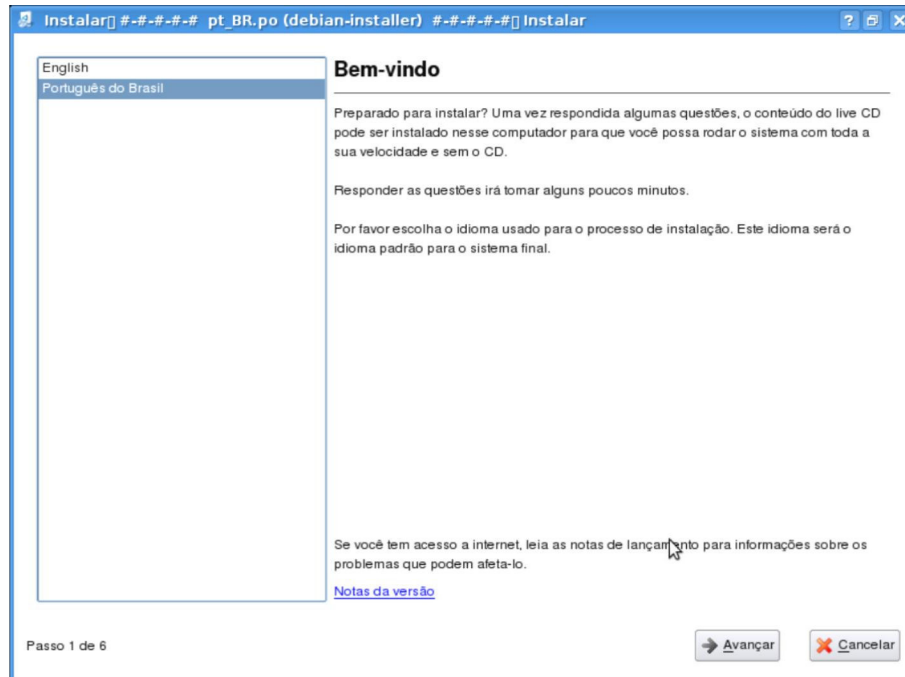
Instalar▯ #-#-#-#-# pt_BR.po (debian-installer) #-#-#-#-#▯ Instalar

English
Português do Brasil

Bem-vindo

Preparado para instalar? Uma vez respondida algumas questões, o conteúdo do live CD pode ser instalado nesse computador para que você possa rodar o sistema com toda a sua velocidade e sem o CD.

Responder as questões irá tomar alguns poucos minutos.

Por favor escolha o idioma usado para o processo de instalação. Este idioma será o idioma padrão para o sistema final.

Se você tem acesso a internet, leia as notas de lançamento para informações sobre os problemas que podem afeta-lo.

Notas da versão

Passo 1 de 6

Avançar

Cancelar